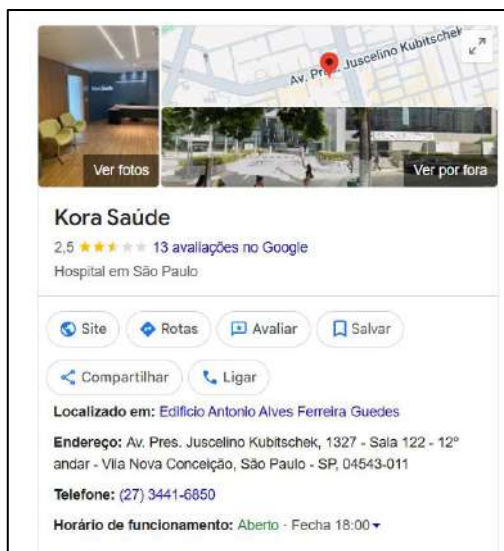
Av. Pres. Juscelino Kubitschek

Ver fotos

Ver por fora

Kora Saúde

2,5 ★★★★★ 13 avaliações no Google

Hospital em São Paulo

Site

Rotas

Avaliar

Salvar

Compartilhar

Ligar

Localizado em: Edifício Antonio Alves Ferreira Guedes

Endereço: Av. Pres. Juscelino Kubitschek, 1327 - Sala 122 - 12º andar - Vila Nova Conceição, São Paulo - SP, 04543-011

Telefone: (27) 3441-6850

Horário de funcionamento: Aberto · Fecha 18:00